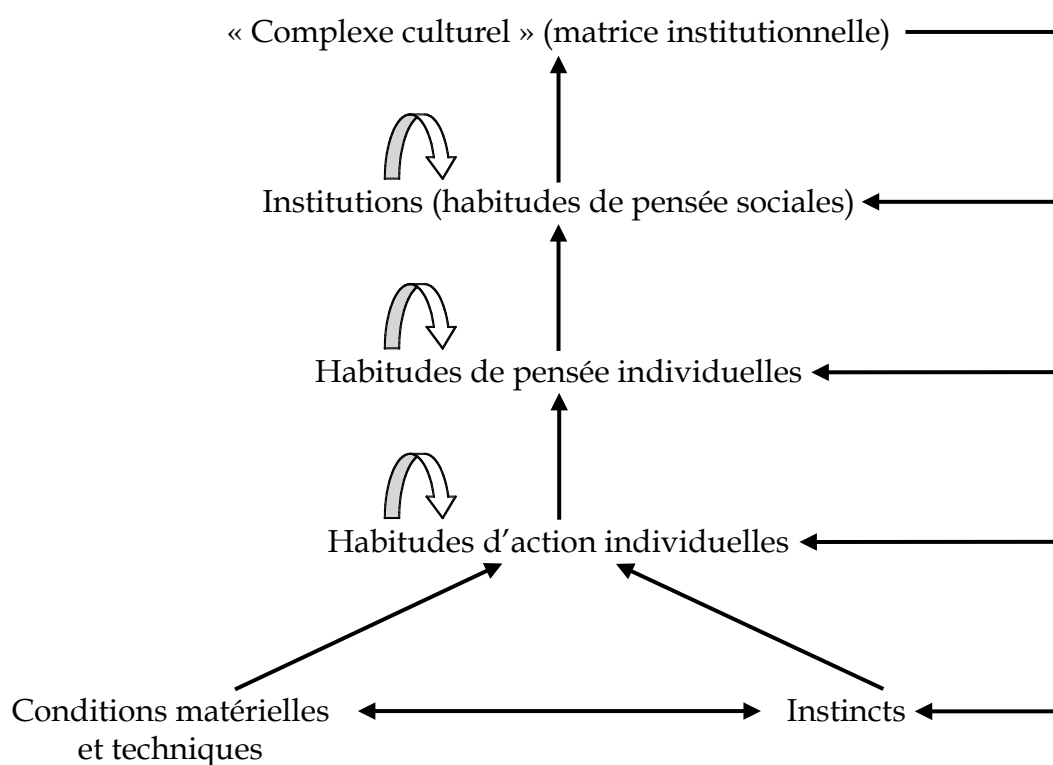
« Complexe culturel » (matrice institutionnelle)

Institutions (habitudes de pensée sociales)

Habitudes de pensée individuelles

Habitudes d’action individuelles

Conditions matérielles et techniques

Instincts